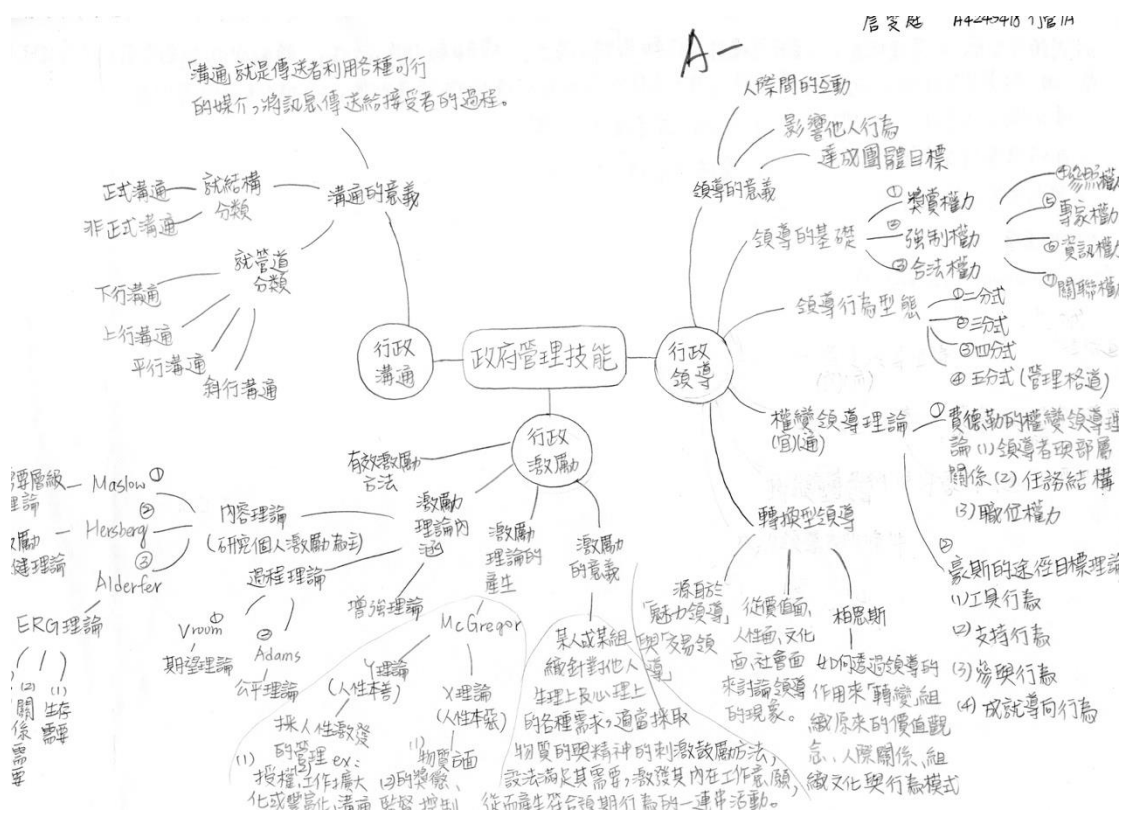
信奕慰 H424?410 ?月14

A一

「溝通」就是傳送者利用各種可行的媒介，將訊息傳送給接受者的過程。

溝通的意義
就結構分類
正式溝通
非正式溝通
就管道分類
下行溝通
上行溝通
平行溝通
斜行溝通

行政溝通
政府管理技能
行政領導

領導的意義
人際間的互動
影響他人行為
達成團體目標

領導的基礎
① 獎賞權力
② 強制權力
③ 合法權力
④ 參照權力
⑤ 專家權力
⑥ 資訊權力
⑦ 關聯權力

領導行為型態
① 二分式
② 三分式
③ 四分式
④ 五分式（管理格道）

權變領導理論（官）通）
① 費德勒的權變領導理論 (1) 領導者與部屬關係 (2) 任務結構 (3) 職位權力
② 豪斯的途徑目標理論 (1) 工具行為 (2) 支持行為 (3) 參與行為 (4) 成就導向行為

轉換型領導
源自於「魅力領導」與「交易領導」
從價值面、人性面、文化面、社會面來討論領導的現象。
柏恩斯
如何透過領導的作用來「轉變」組織原來的價值觀念、人際關係、組織文化與行為模式

行政激勵
有效激勵方法
激勵理論內涵
激勵理論的產生
激勵的意義
某人或某組織針對他人生理上及心理上的各種需求，適當採取物質的與精神的刺激鼓勵方法，設法滿足其需要，激發其內在工作意願，從而產生符合預期行為的一連串活動。

內容理論（研究個人激勵為主）
Maslow ① 需要層級理論
Hersberg ② 激勵保健理論
Alderfer ③ ERG理論 (1) 生存需要 (2) 關係需要

過程理論
Vroom ① 期望理論
Adams ② 公平理論
增強理論

McGregor
Y理論（人性本善）
採人性激發的管理 ex: (1) 授權，工作擴大化或豐富化，溝通
X理論（人性本惡）
(1) 物質面 (2) 的懲罰、監督、控制